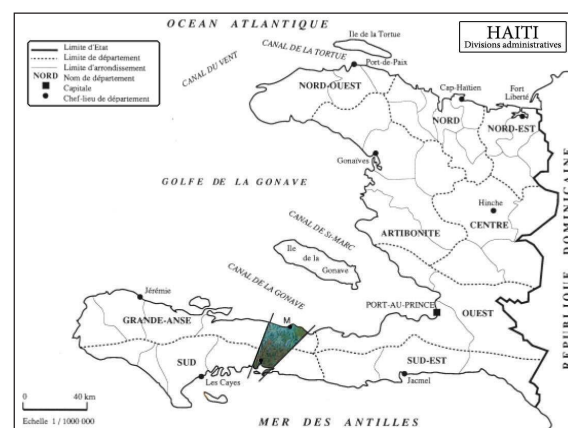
OCEAN ATLANTIQUE

HAITI
Divisions administratives

Limite d'Etat
Limite de département
Limite d'arrondissement
NORD Nom de département
Capitale
Chef-lieu de département

Ile de la Tortue
CANAL DE LA TORTUE
Port-de-Paix
CANAL DU VENT
NORD-OUEST
Cap-Haïtien
Fort Liberté
NORD
NORD-EST
Gonaïves
GOLFE DE LA GONAVE
Hinche
CENTRE
CANAL DE St-MARC
ARTIBONITE
Ile de la Gonave
CANAL DE LA GONAVE
Jérémie
M
PORT-AU-PRINCE
GRANDE-ANSE
OUEST
SUD
SUD-EST
Les Cayes
Jacmel
REPUBLIQUE DOMINICAINE
0 40 km
Echelle 1 / 1000 000
MER DES ANTILLES